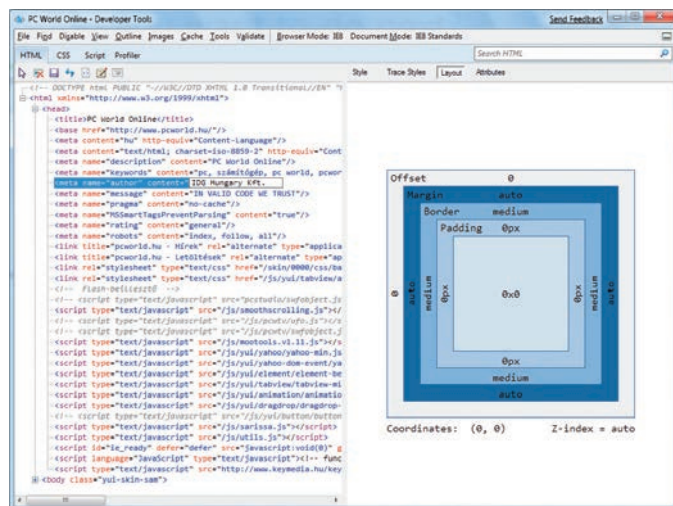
PC World Online - Developer Tools

Send Feedback

File Find Disable View Outline Images Cache Tools Validate Browser Mode: IE8 Document Mode: IE8 Standards

HTML CSS Script Profiler

Search HTML

Style Trace Styles Layout Attributes

<!-- DOCTYPE html PUBLIC "-//W3C//DTD XHTML 1.0 Transitional//EN" "h
<html xmlns="http://www.w3.org/1999/xhtml">
<head>
<title>PC World Online</title>
<base href="http://www.pcworld.hu/"/>
<meta content="hu" http-equiv="Content-Language"/>
<meta content="text/html; charset=iso-8859-2" http-equiv="Cont
<meta name="description" content="PC World Online"/>
<meta name="keywords" content="pc, számítógép, pc world, pcwor
<meta name="author" content= IDG Hungary Kft.
<meta name="message" content="IN VALID CODE WE TRUST"/>
<meta name="pragma" content="no-cache"/>
<meta name="MSSmartTagsPreventParsing" content="true"/>
<meta name="rating" content="general"/>
<meta name="robots" content="index, follow, all"/>
<link title="pcworld.hu - Hírek" rel="alternate" type="applica
<link title="pcworld.hu - Letöltések" rel="alternate" type="ap
<link rel="stylesheet" type="text/css" href="/skin/0000/css/ba
<link rel="stylesheet" type="text/css" href="/js/yui/tabview/a
<!-- Flash-beillesztő -->
<!-- <script type="text/javascript" src="pcstudio/swfobject.js
<script type="text/javascript" src="/js/smoothscrolling.js"></
<!-- <script type="text/javascript" src="/js/pcwtv/ufo.js"></s
<!-- <script type="text/javascript" src="/js/pcwtv/swfobject.j
<script type="text/javascript" src="/js/mootools.v1.11.js"></s
<script type="text/javascript" src="/js/yui/yahoo/yahoo-min.js
<script type="text/javascript" src="/js/yui/yahoo-dom-event/ya
<script type="text/javascript" src="/js/yui/element/element-be
<script type="text/javascript" src="/js/yui/tabview/tabview-mi
<script type="text/javascript" src="/js/yui/animation/animatio
<script type="text/javascript" src="/js/yui/dragdrop/dragdrop-
<!-- <script type="text/javascript" src="/js/yui/button/button
<script type="text/javascript" src="/js/sarissa.js"></script>
<script type="text/javascript" src="/js/utils.js"></script>
<script id="ie_ready" defer="defer" src="javascript:void(0)" g
<script language="JavaScript" type="text/javascript"><!-- func
<script type="text/javascript" src="http://www.keymedia.hu/key
<body class="yui-skin-sam">

Offset 0
Margin auto
Border medium
Padding 0px
0 auto medium 0px 0x0 0px medium auto
0px
medium
auto

Coordinates: (0, 0) Z-index = auto